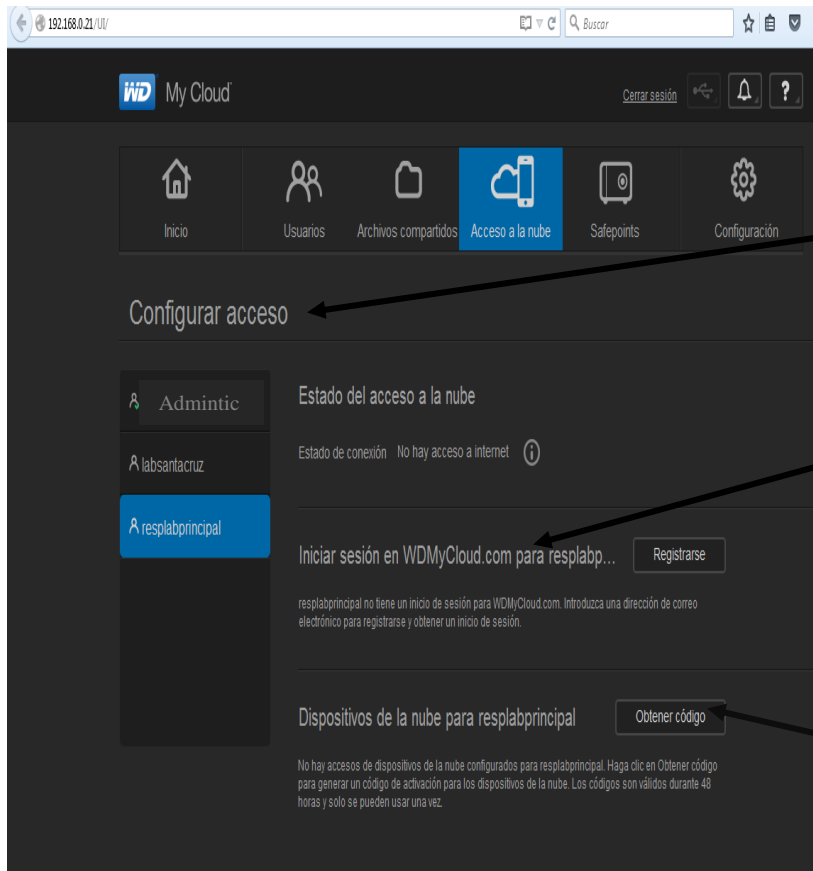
192.168.0.21/UI/

Buscar

WD My Cloud

Cerrar sesión

?

Inicio

Usuarios

Archivos compartidos

Acceso a la nube

Safepoints

Configuración

Configurar acceso

Admintic

labsantacruz

resplabprincipal

Estado del acceso a la nube

Estado de conexión No hay acceso a internet

Iniciar sesión en WDMyCloud.com para resplabp...

Registrarse

resplabprincipal no tiene un inicio de sesión para WDMyCloud.com. Introduzca una dirección de correo electrónico para registrarse y obtener un inicio de sesión.

Dispositivos de la nube para resplabprincipal

Obtener código

No hay accesos de dispositivos de la nube configurados para resplabprincipal. Haga clic en Obtener código para generar un código de activación para los dispositivos de la nube. Los códigos son válidos durante 48 horas y solo se pueden usar una vez.